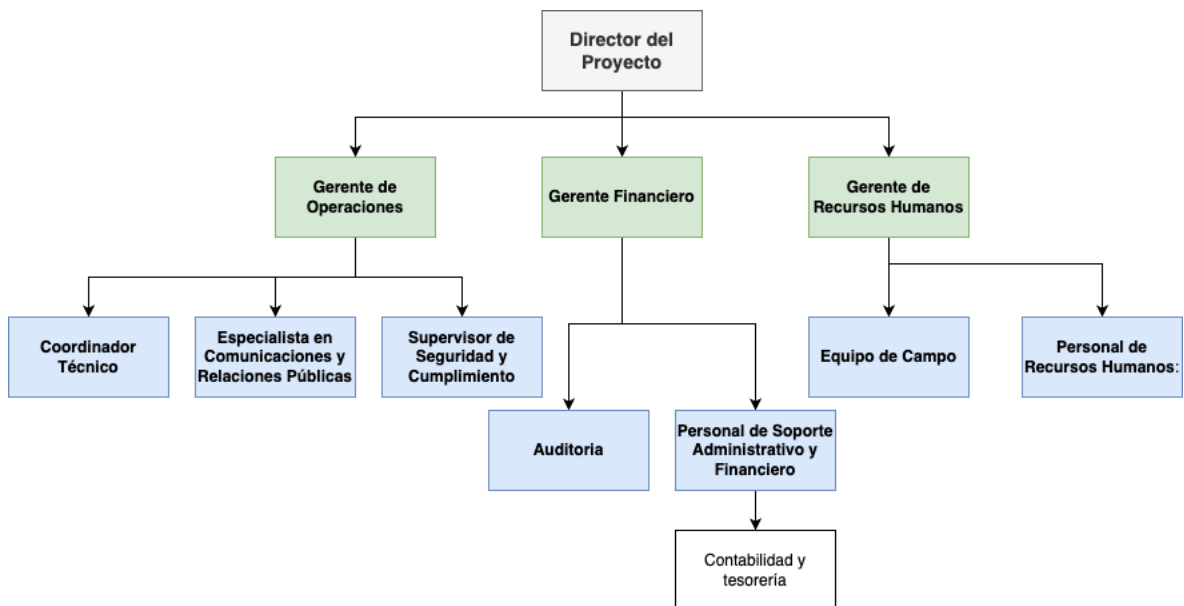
Director del Proyecto

Gerente de Operaciones

Gerente Financiero

Gerente de Recursos Humanos

Coordinador Técnico

Especialista en Comunicaciones y Relaciones Públicas

Supervisor de Seguridad y Cumplimiento

Equipo de Campo

Personal de Recursos Humanos:

Auditoria

Personal de Soporte Administrativo y Financiero

Contabilidad y tesorería